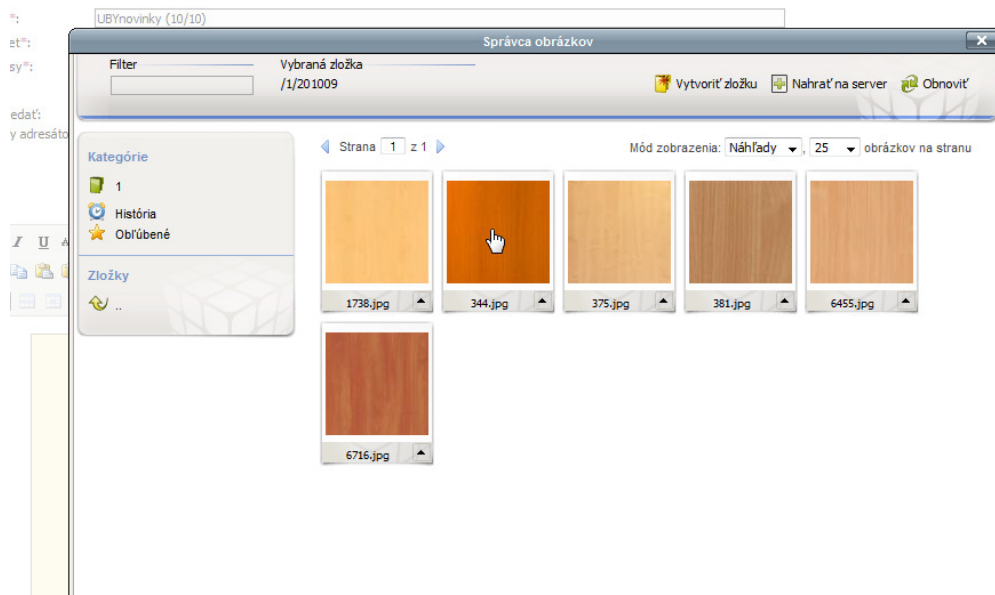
*:
et*:
sy*:
edať:
y adresáto

UBYnovinky (10/10)

Správca obrázkov

Filter

Vybraná zložka
/1/201009

Vytvoriť zložku
Nahrať na server
Obnoviť

Kategórie
1
História
Obľúbené

Zložky
..

Strana 1 z 1

Mód zobrazenia: Náhľady, 25 obrázkov na stranu

1738.jpg
344.jpg
375.jpg
381.jpg
6455.jpg
6716.jpg